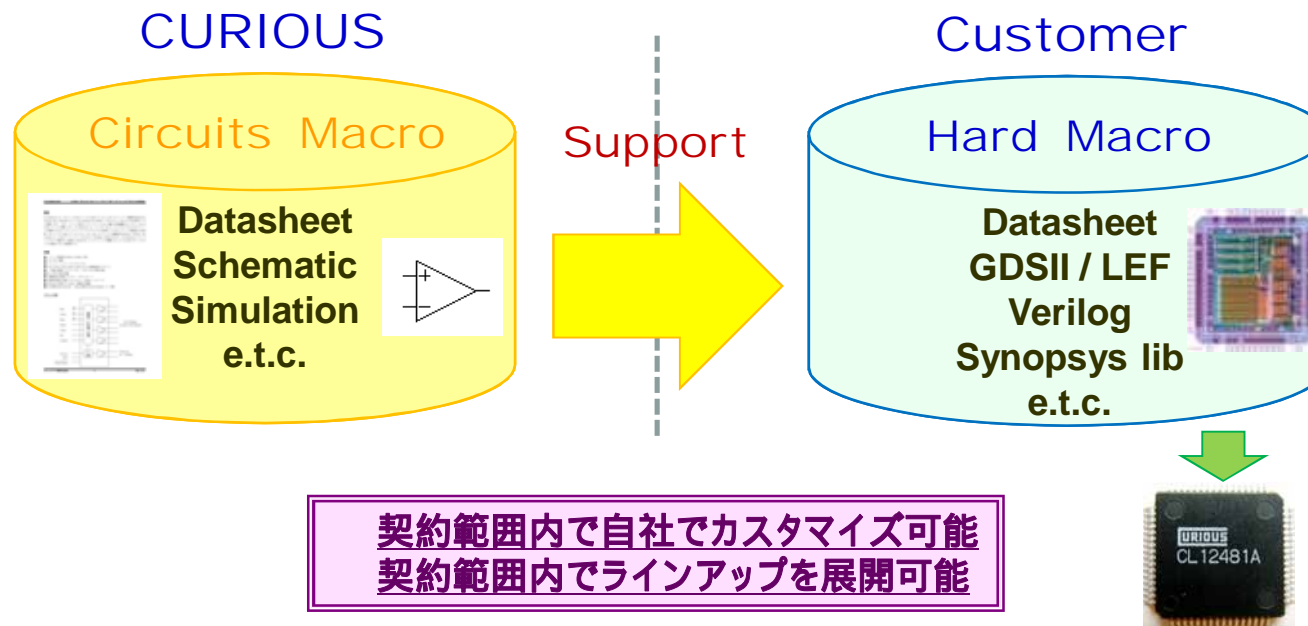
CURIOUS

Circuits Macro

Datasheet
Schematic
Simulation
e.t.c.

Support

Customer

Hard Macro

Datasheet
GDSII / LEF
Verilog
Synopsys lib
e.t.c.

契約範囲内で自社でカスタマイズ可能
契約範囲内でラインアップを展開可能

CURIOUS
CL12481A